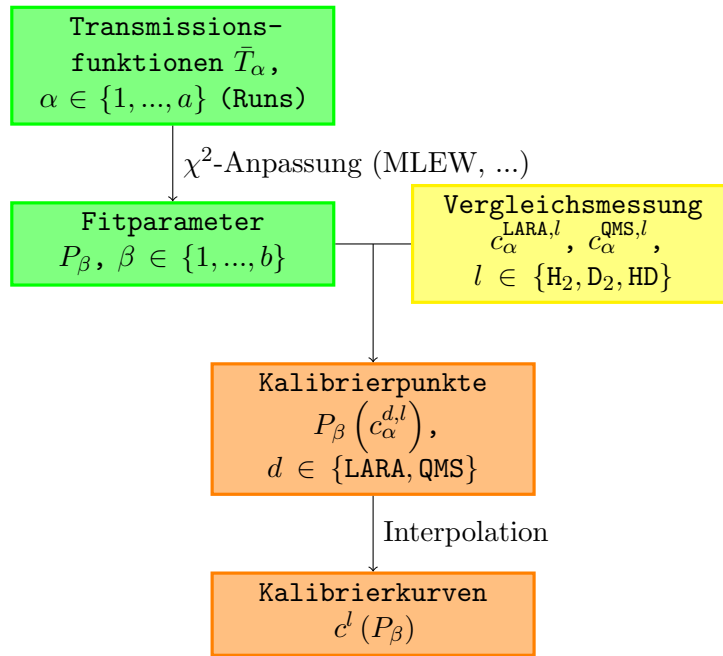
Transmissionsfunktionen $\bar{T}_\alpha$, $\alpha \in \{1, ..., a\}$ (Runs)

$\chi^2$-Anpassung (MLEW, ...)

Fitparameter $P_\beta$, $\beta \in \{1, ..., b\}$

Vergleichsmessung $c_\alpha^{\mathtt{LARA},l}$, $c_\alpha^{\mathtt{QMS},l}$, $l \in \{\mathtt{H}_2, \mathtt{D}_2, \mathtt{HD}\}$

Kalibrierpunkte $P_\beta\left(c_\alpha^{d,l}\right)$, $d \in \{\mathtt{LARA}, \mathtt{QMS}\}$

Interpolation

Kalibrierkurven $c^l\left(P_\beta\right)$